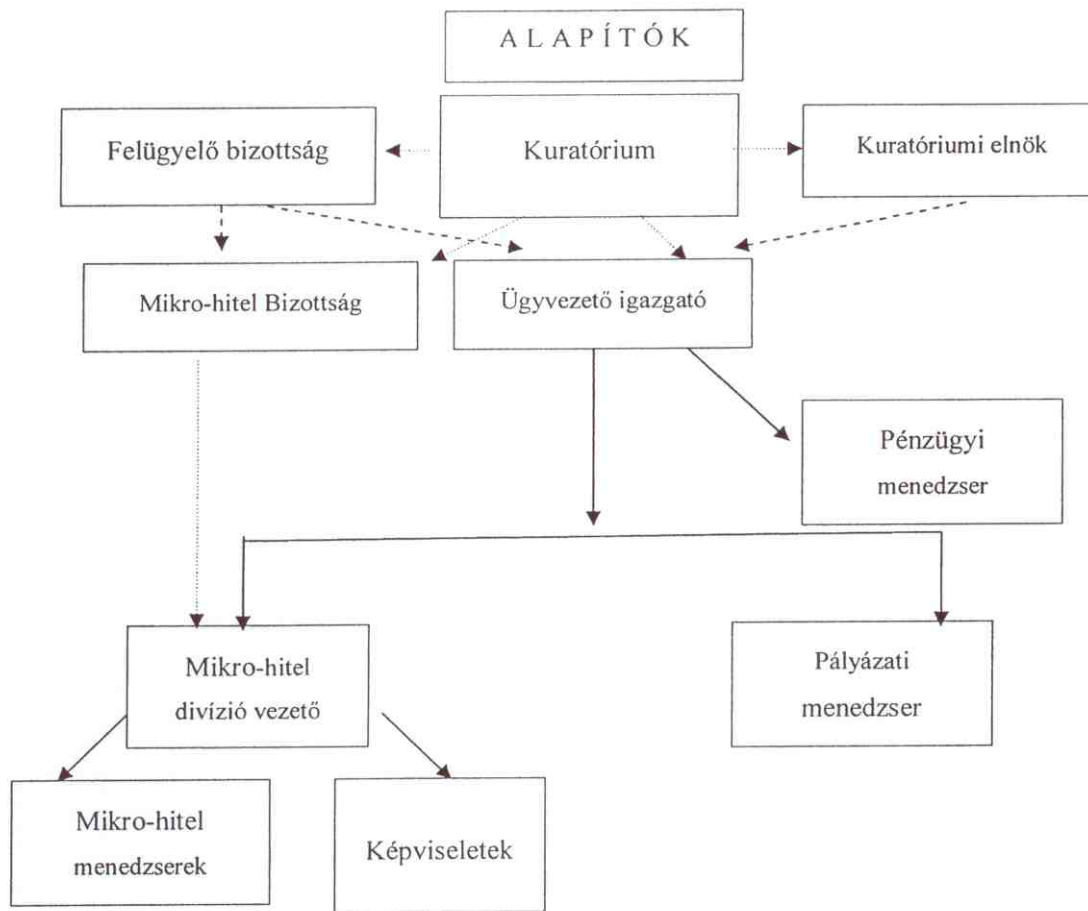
A L A P Í T Ó K

Felügyelő bizottság

Kuratórium

Kuratóriumi elnök

Mikro-hitel Bizottság

Ügyvezető igazgató

Pénzügyi menedzser

Mikro-hitel divízió vezető

Pályázati menedzser

Mikro-hitel menedzserek

Képviseletek